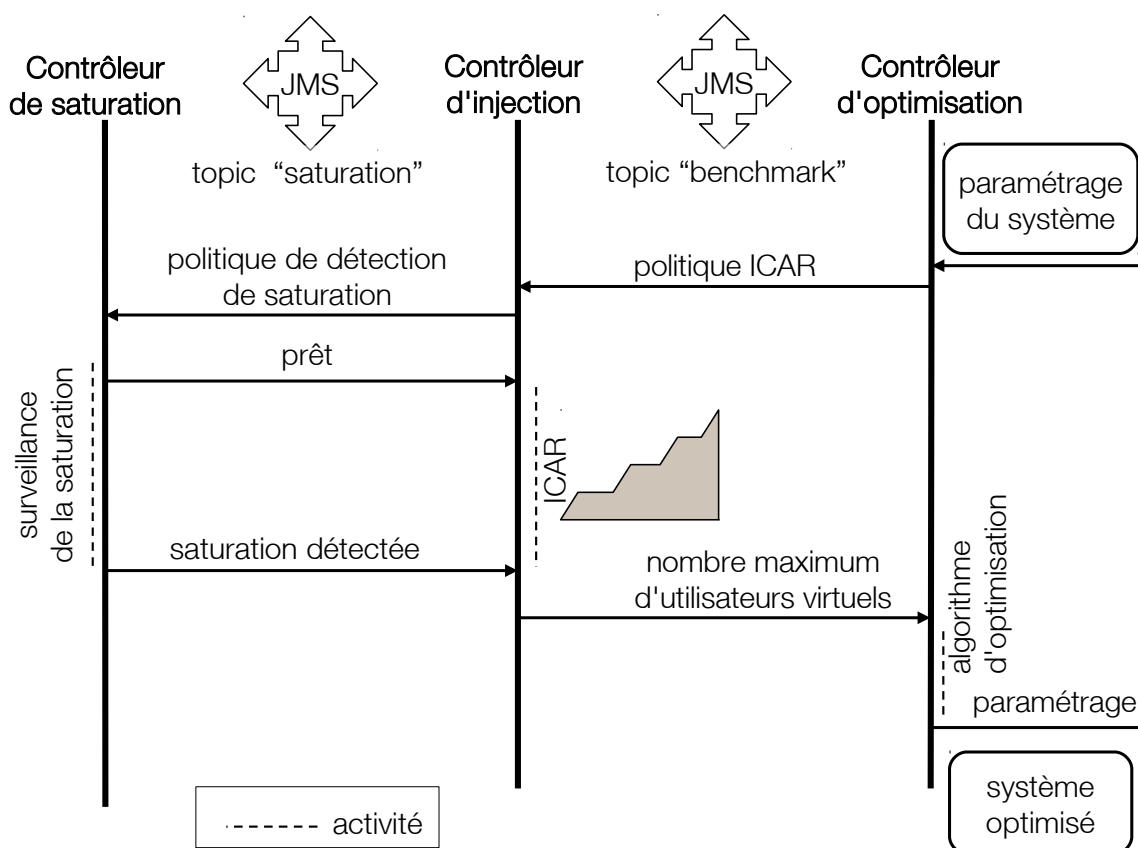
Contrôleur de saturation

JMS

topic "saturation"

Contrôleur d'injection

JMS

topic "benchmark"

Contrôleur d'optimisation

paramétrage du système

politique de détection de saturation

politique ICAR

prêt

surveillance de la saturation

ICAR

saturation détectée

nombre maximum d'utilisateurs virtuels

algorithme d'optimisation

paramétrage

système optimisé

activité